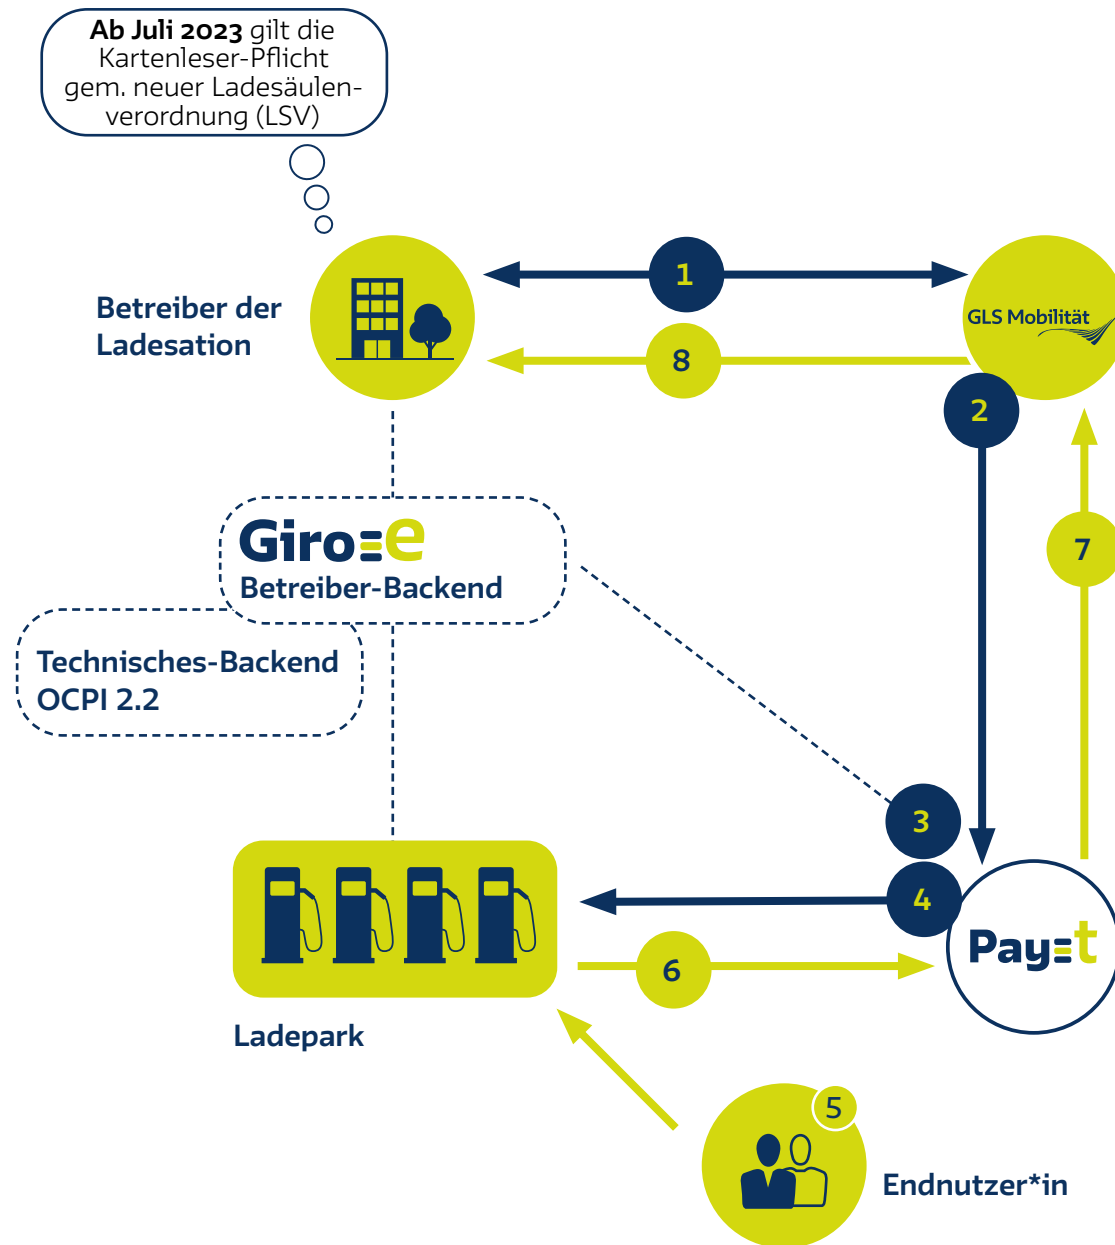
Ab Juli 2023 gilt die Kartenleser-Pflicht gem. neuer Ladesäulenverordnung (LSV)

Betreiber der Ladesation

1

GLS Mobilität

8

2

Giro=e
Betreiber-Backend

7

Technisches-Backend
OCPI 2.2

3

4

Pay=t

6

Ladepark

5

Endnutzer*in